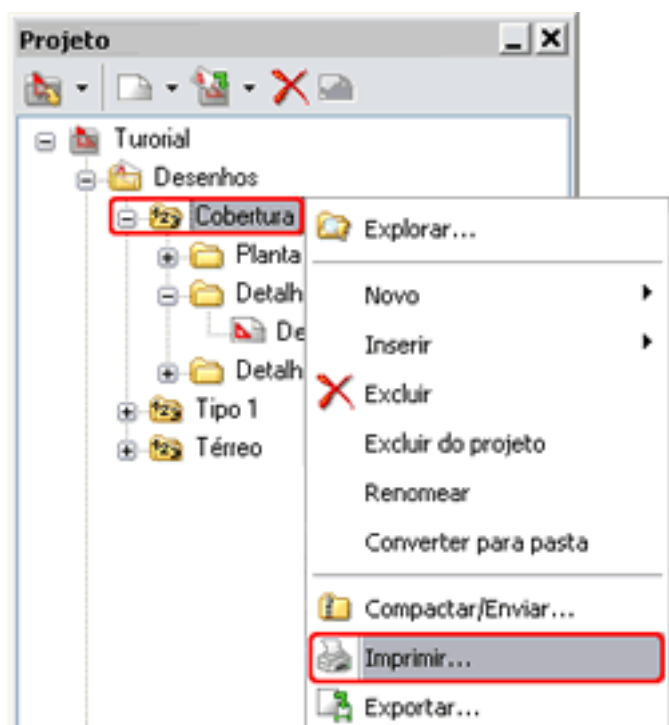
Projeto

Turorial
Desenhos
Cobertura
Planta
Detalh
De
Detalh
Tipo 1
Térreo

Explorar...
Novo
Inserir
Excluir
Excluir do projeto
Renomear
Converter para pasta
Compactar/Enviar...
Imprimir...
Exportar...